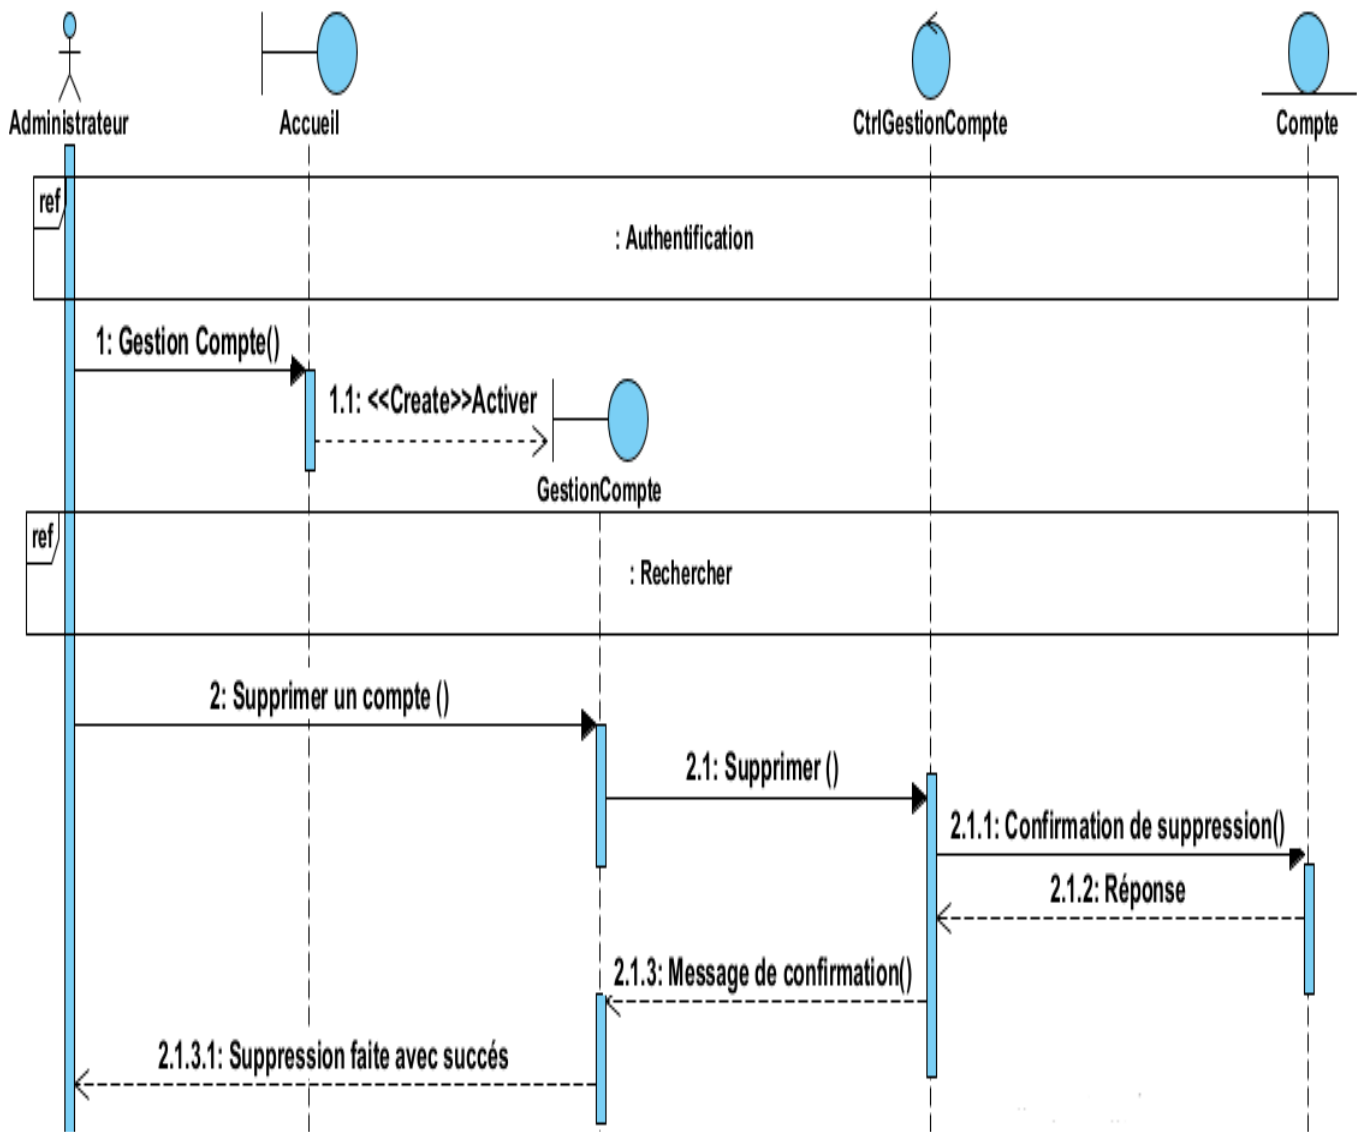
Administrateur

Accueil

CtrlGestionCompte

Compte

ref

: Authentification

1: Gestion Compte()

1.1: <<Create>>Activer

GestionCompte

ref

: Rechercher

2: Supprimer un compte ()

2.1: Supprimer ()

2.1.1: Confirmation de suppression()

2.1.2: Réponse

2.1.3: Message de confirmation()

2.1.3.1: Suppression faite avec succés